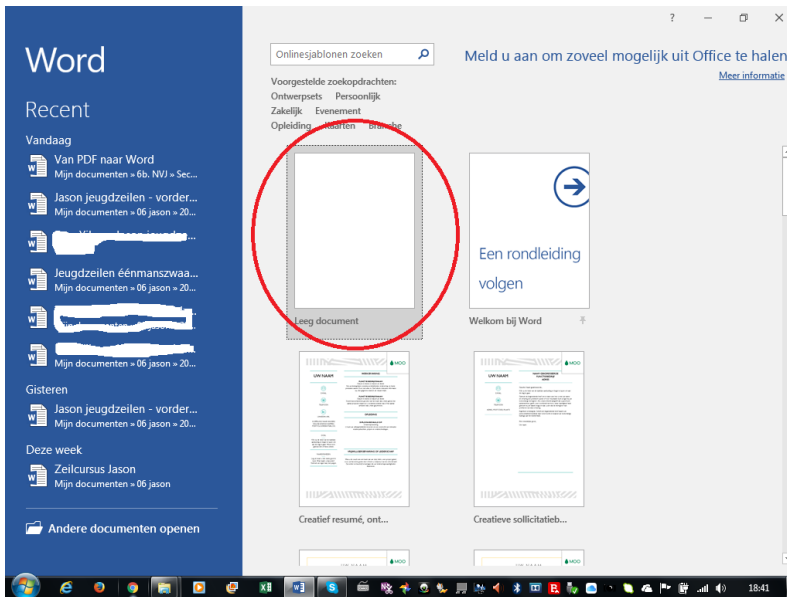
Word

Recent

Vandaag

Van PDF naar Word
Mijn documenten » 6b. NVJ » Sec...

Jason jeugdzeilen - vorder...
Mijn documenten » 06 jason » 20...

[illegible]

Jeugdzeilen éénmanszwaa...
Mijn documenten » 06 jason » 20...

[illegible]

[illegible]
Mijn documenten » 06 jason » 20...

Gisteren

Jason jeugdzeilen - vorder...
Mijn documenten » 06 jason » 20...

Deze week

Zeilcursus Jason
Mijn documenten » 06 jason

Andere documenten openen

? — ☐ ✕

Onlinesjablonen zoeken

Meld u aan om zoveel mogelijk uit Office te halen
Meer informatie

Voorgestelde zoekopdrachten:
Ontwerpsets Persoonlijk
Zakelijk Evenement
Opleiding Kaarten Branche

Leeg document

Een rondleiding volgen

Welkom bij Word

UW NAAM

MOO

Creatief resumé, ont...

UW NAAM

MOO

Creatieve sollicitatieb...

MOO

MOO

18:41